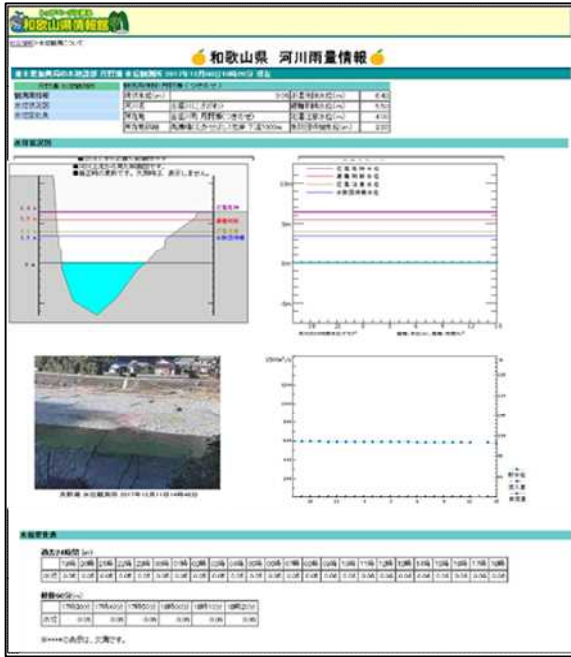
和歌山県情報館

和歌山県　河川雨量情報

水位変化状況

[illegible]

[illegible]

観測所情報
水位状況図
水位変化表

現況水位(m) 0.06
河川名
所在地
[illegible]

氾濫危険水位
避難判断水位
氾濫注意水位
水防団待機水位

氾濫危険水位
避難判断水位
氾濫注意水位
水防団待機水位

10m
5m
0m
-5m

1500m³/s

水位観測表

過去24時間(m)

| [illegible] | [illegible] | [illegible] | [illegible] | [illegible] | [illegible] | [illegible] | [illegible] | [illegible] | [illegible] | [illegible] | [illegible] | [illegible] | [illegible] | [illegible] | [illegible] | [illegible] | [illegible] | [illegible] | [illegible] | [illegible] | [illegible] | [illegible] | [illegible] |
|---|---|---|---|---|---|---|---|---|---|---|---|---|---|---|---|---|---|---|---|---|---|---|---|
| 水位 | 0.06 | 0.06 | 0.06 | 0.06 | 0.06 | 0.06 | 0.06 | 0.06 | 0.06 | 0.06 | 0.06 | 0.06 | 0.06 | 0.06 | 0.06 | 0.06 | 0.06 | 0.06 | 0.06 | 0.06 | 0.06 | 0.06 | 0.06 |

時間60分(m)

| | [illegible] | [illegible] | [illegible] | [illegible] | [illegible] | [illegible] |
|---|---|---|---|---|---|---|
| 水位 | 0.06 | 0.06 | 0.06 | 0.06 | 0.06 | 0.06 |

※----この表示は、欠測です。